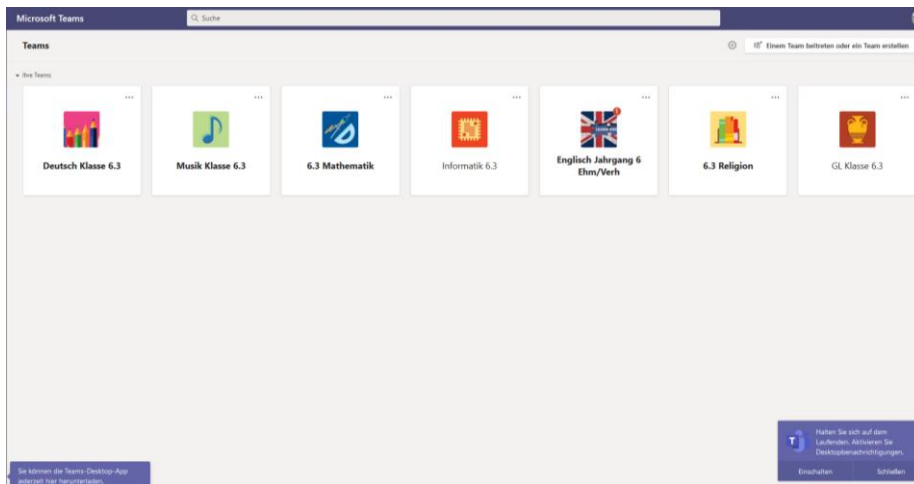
Microsoft Teams

Suche

Teams

Einem Team beitreten oder ein Team erstellen

Ihre Teams

Deutsch Klasse 6.3

Musik Klasse 6.3

6.3 Mathematik

Informatik 6.3

Englisch Jahrgang 6 Ehm/Verh

6.3 Religion

GL Klasse 6.3

Halten Sie sich auf dem Laufenden. Aktivieren Sie Desktopbenachrichtigungen.

Einschalten

Schließen

Sie können die Teams-Desktop-App jederzeit hier herunterladen.